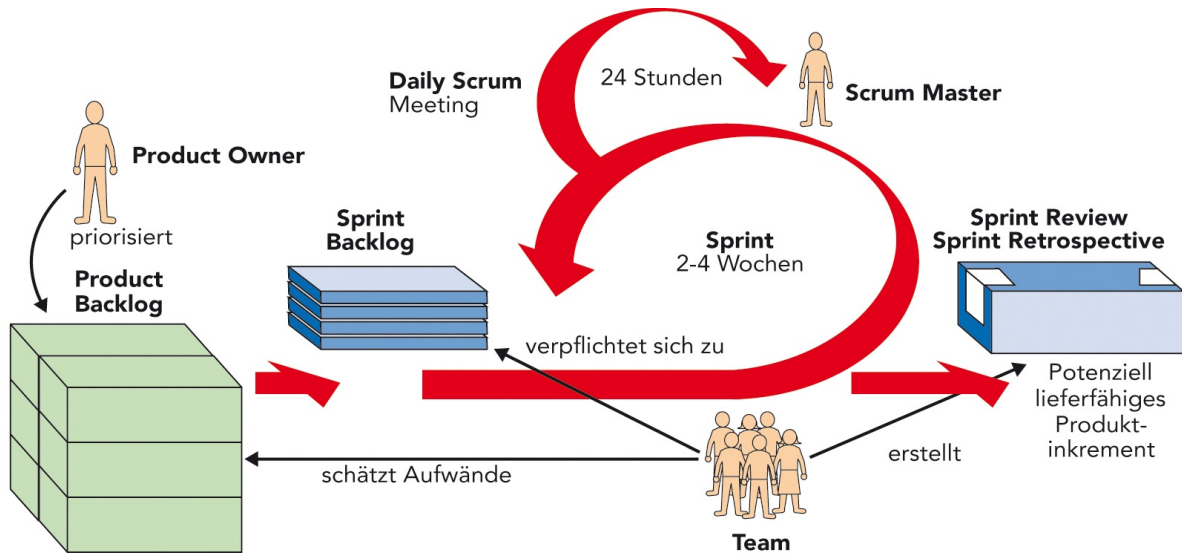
Daily Scrum
Meeting

24 Stunden

Scrum Master

Product Owner

priorisiert

Product Backlog

Sprint Backlog

Sprint
2-4 Wochen

Sprint Review
Sprint Retrospective

verpflichtet sich zu

Potenziell lieferfähiges Produktinkrement

erstellt

schätzt Aufwände

Team